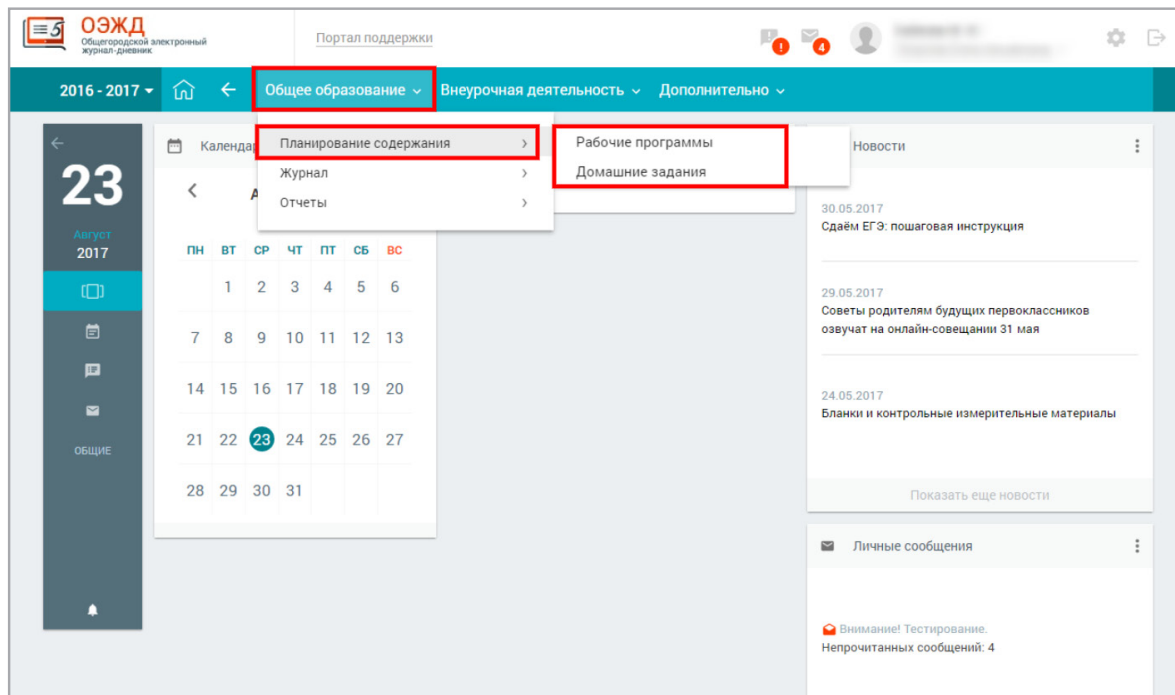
ОЭЖД
Общегородской электронный журнал-дневник

Портал поддержки

4

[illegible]
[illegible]

2016 - 2017

Общее образование

Внеурочная деятельность

Дополнительно

23
Август
2017

ОБЩИЕ

Календа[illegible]

Планирование содержания
Журнал
Отчеты

Рабочие программы
Домашние задания

А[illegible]

| ПН | ВТ | СР | ЧТ | ПТ | СБ | ВС |
|---|---|---|---|---|---|---|
| | 1 | 2 | 3 | 4 | 5 | 6 |
| 7 | 8 | 9 | 10 | 11 | 12 | 13 |
| 14 | 15 | 16 | 17 | 18 | 19 | 20 |
| 21 | 22 | 23 | 24 | 25 | 26 | 27 |
| 28 | 29 | 30 | 31 | | | |

Новости

30.05.2017
Сдаём ЕГЭ: пошаговая инструкция

29.05.2017
Советы родителям будущих первоклассников озвучат на онлайн-совещании 31 мая

24.05.2017
Бланки и контрольные измерительные материалы

Показать еще новости

Личные сообщения

Внимание! Тестирование.
Непрочитанных сообщений: 4